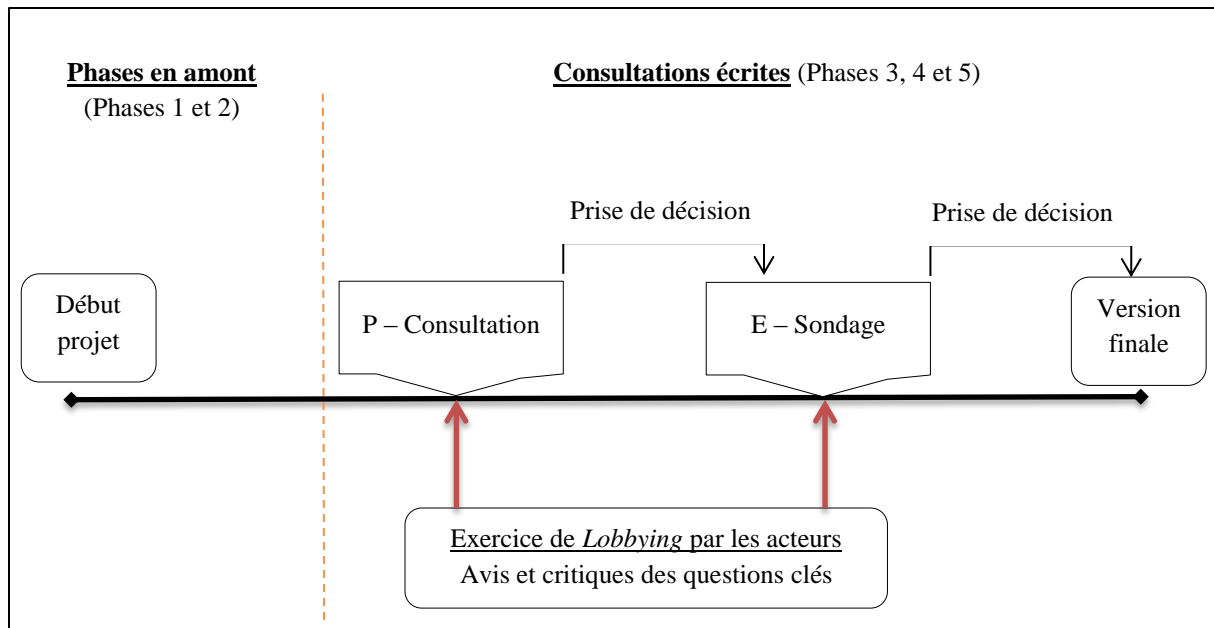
Phases en amont
(Phases 1 et 2)

Consultations écrites (Phases 3, 4 et 5)

Prise de décision

Prise de décision

Début projet

P – Consultation

E – Sondage

Version finale

Exercice de *Lobbying* par les acteurs
Avis et critiques des questions clés